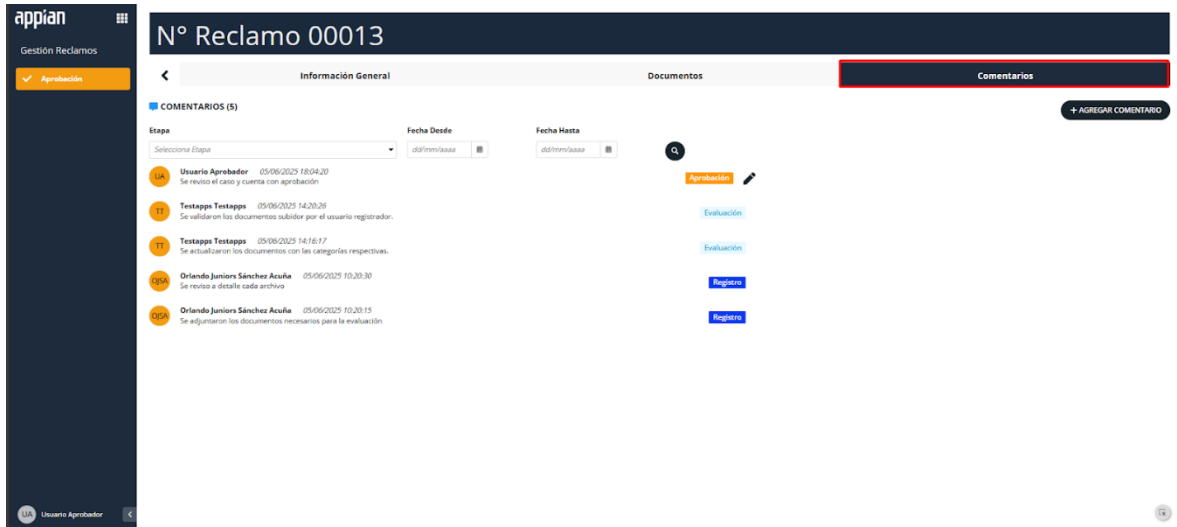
appian

Gestión Reclamos

Aprobación

N° Reclamo 00013

Información General

Documentos

Comentarios

COMENTARIOS (5)

+ AGREGAR COMENTARIO

Etapa

Selecciona Etapa

Fecha Desde

dd/mm/aaaa

Fecha Hasta

dd/mm/aaaa

UA Usuario Aprobador 05/06/2025 18:04:20
Se reviso el caso y cuenta con aprobación

Aprobación

TT Testapps Testapps 05/06/2025 14:20:26
Se validaron los documentos subidor por el usuario registrador.

Evaluación

TT Testapps Testapps 05/06/2025 14:16:17
Se actualizaron los documentos con las categorías respectivas.

Evaluación

OJSA Orlando Juniors Sánchez Acuña 05/06/2025 10:20:30
Se reviso a detalle cada archivo

Registro

OJSA Orlando Juniors Sánchez Acuña 05/06/2025 10:20:15
Se adjuntaron los documentos necesarios para la evaluación

Registro

UA Usuario Aprobador